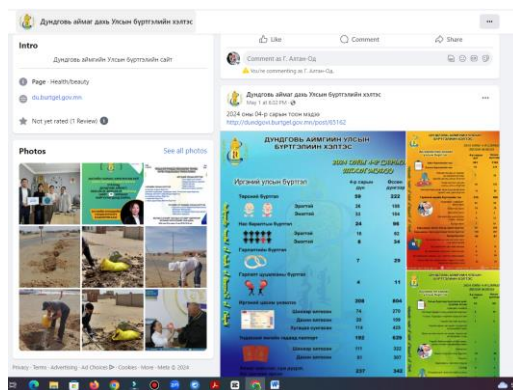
Дундговь аймаг дахь Улсын бүртгэлийн хэлтэс

Intro

Дундговь аймгийн Улсын бүртгэлийн сайт

Page · Health/beauty

du.burtgel.gov.mn

Not yet rated (1 Review)

Photos

See all photos

Privacy · Terms · Advertising · Ad Choices · Cookies · More · Meta © 2024

Like

Comment

Share

Comment as Г. Алтан-Од

You're commenting as Г. Алтан-Од

Дундговь аймаг дахь Улсын бүртгэлийн хэлтэс

May 1 at 6:02 PM

2024 оны 04-р сарын тоон мэдээ

http://dundgovi.burtgel.gov.mn/post/63162

ДУНДГОВЬ АЙМГИЙН УЛСЫН БҮРТГЭЛИЙН ХЭЛТЭС

2024 ОНЫ 04-Р САРЫН ТООН МЭДЭЭ

Иргэний улсын бүртгэл

Тэр сарын дүн

Өссөн дүнгээр

Төрсний бүртгэл

59

222

Эрэгтэй

Эмэгтэй

Нас баралтын бүртгэл

24

96

Гэрлэлтийн бүртгэл

7

29

Гэрлэлт цуцлалтын бүртгэл

4

11

Иргэний цахим үнэмлэх

309

804

Үндэсний төрийн нэрээр гэрчилгээ

192

625

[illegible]

237

945